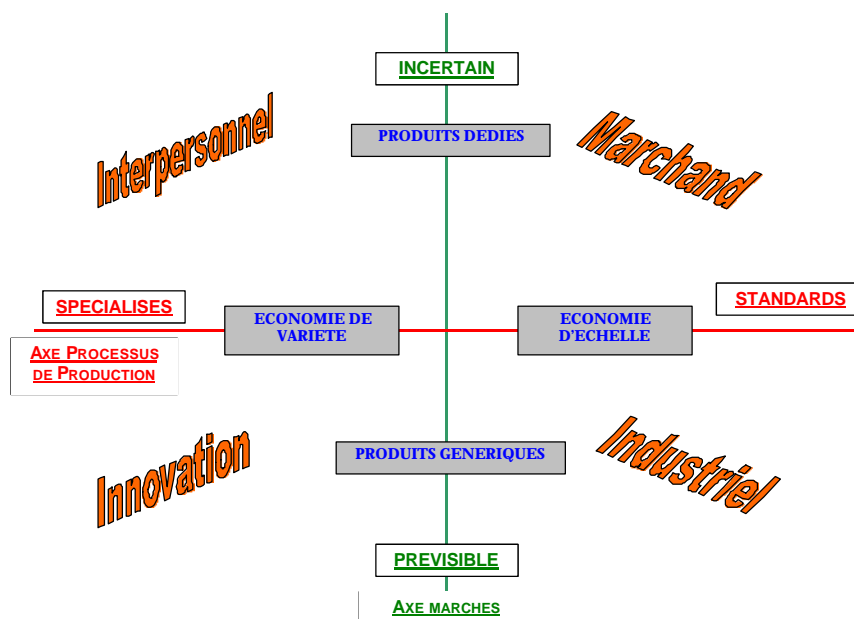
INCERTAIN

Interpersonnel

PRODUITS DEDIES

Marchand

SPECIALISES

Axe Processus de Production

ECONOMIE DE VARIETE

ECONOMIE D'ECHELLE

STANDARDS

PRODUITS GENERIQUES

Innovation

Industriel

PREVISIBLE

Axe marches